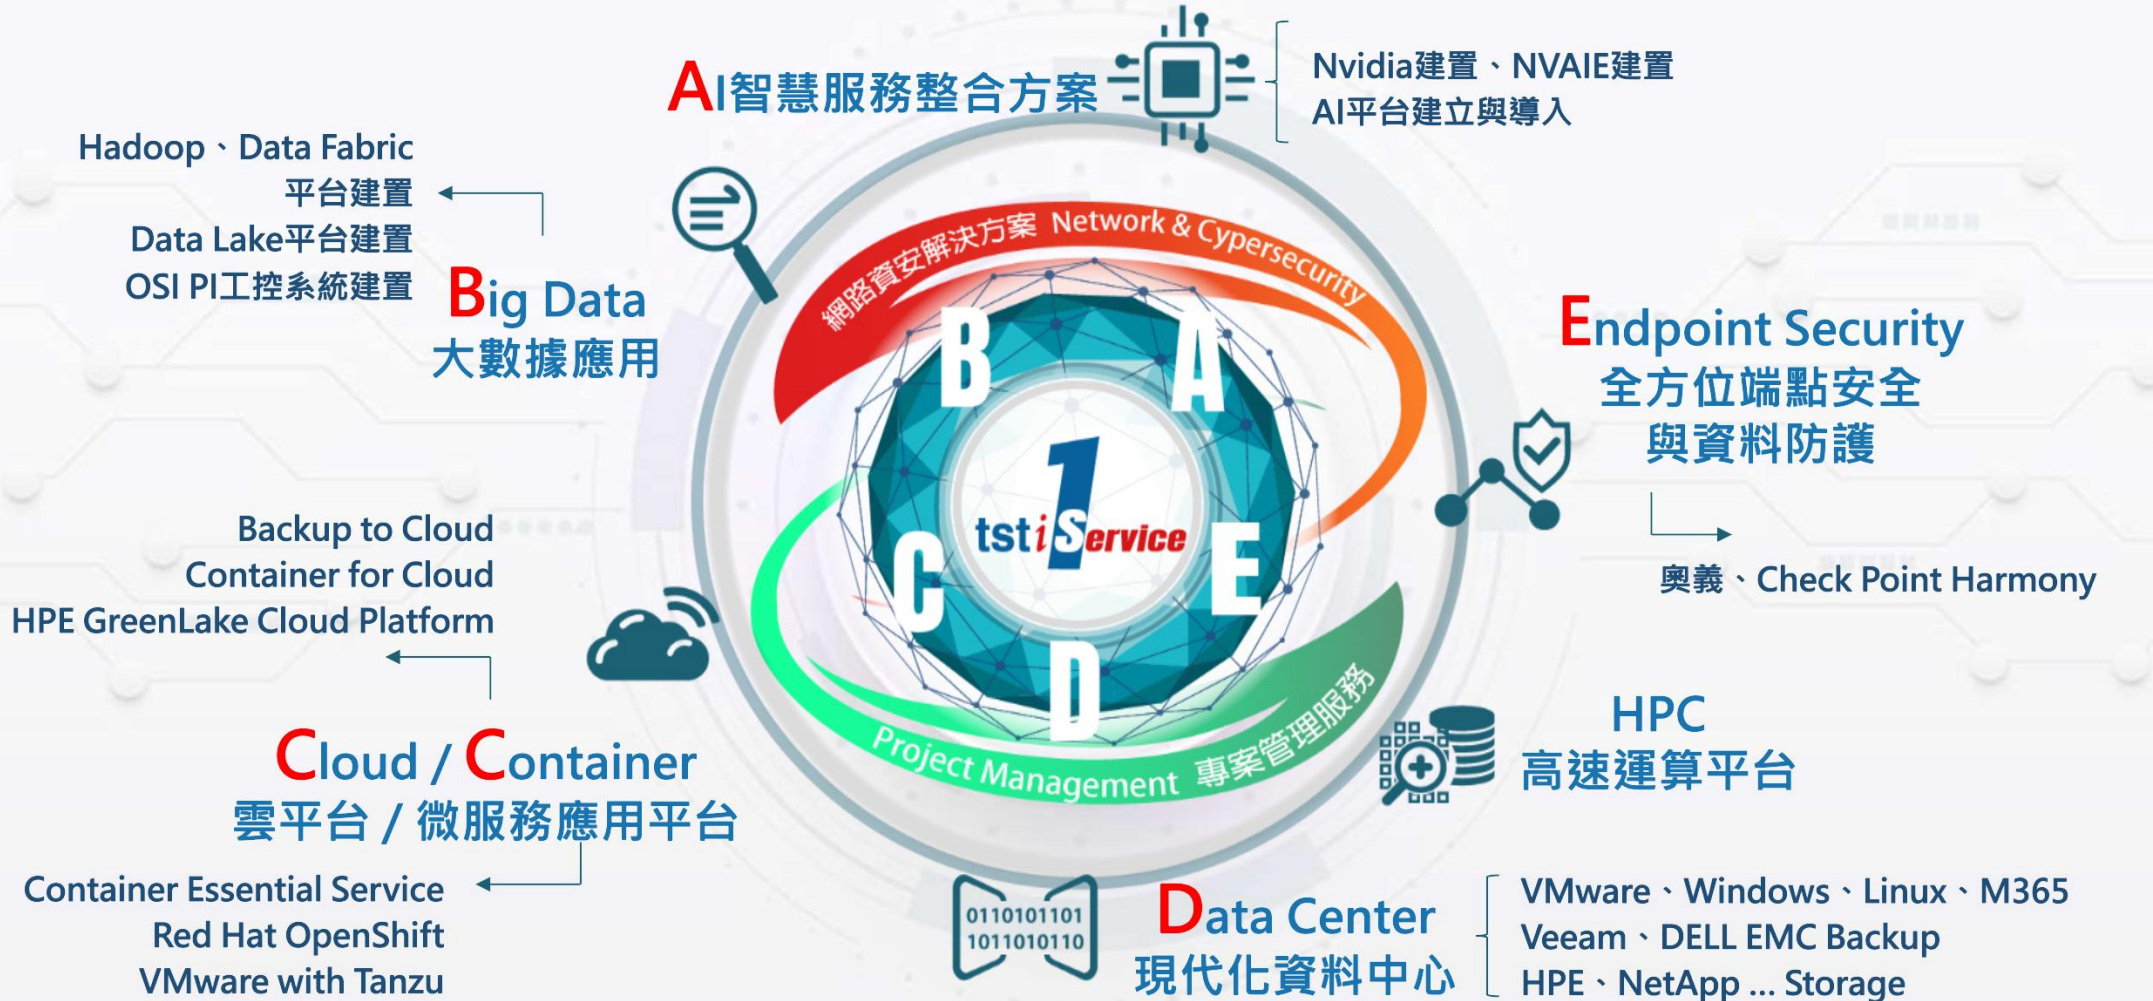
AI智慧服務整合方案

Nvidia建置、NVAIE建置
AI平台建立與導入

Hadoop、Data Fabric 平台建置
Data Lake平台建置
OSI PI工控系統建置

Big Data
大數據應用

網路資安解決方案 Network & Cypersecurity

B A

1
tst i Service

C E

D

Project Management 專案管理服務

Endpoint Security
全方位端點安全
與資料防護

奧義、Check Point Harmony

Backup to Cloud
Container for Cloud
HPE GreenLake Cloud Platform

HPC
高速運算平台

Cloud / Container
雲平台 / 微服務應用平台

Container Essential Service
Red Hat OpenShift
VMware with Tanzu

0110101101
1011010110

Data Center
現代化資料中心

VMware、Windows、Linux、M365
Veeam、DELL EMC Backup
HPE、NetApp ... Storage